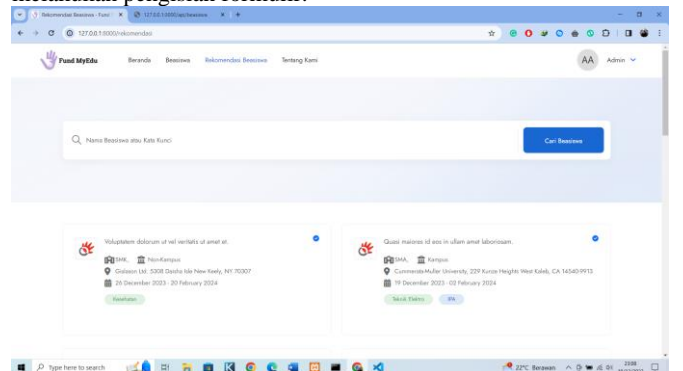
melakukan pengisian formulir.

Rekomendasi Beasiswa - Fund ×   127.0.0.1:8000/api/beasiswa   ×   +

127.0.0.1:8000/rekomendasi

Fund MyEdu   Beranda   Beasiswa   Rekomendasi Beasiswa   Tentang Kami   AA   Admin

Nama Beasiswa atau Kata Kunci   Cari Beasiswa

Voluptatem dolorum ut vel veritatis ut amet et.
SMK   Non-Kampus
Gislason Ltd. 5308 Orecha Isle New Keely, NY 70307
26 December 2023 - 20 February 2024
Kesehatan

Quasi maiores id eos in ullam amet laboriosam.
SMA   Kampus
Cummerata-Muller University, 239 Kunze Heights West Kaleb, CA 14540-9913
19 December 2023 - 02 February 2024
Teknik Elektro   IPA

Type here to search   22°C Berawan